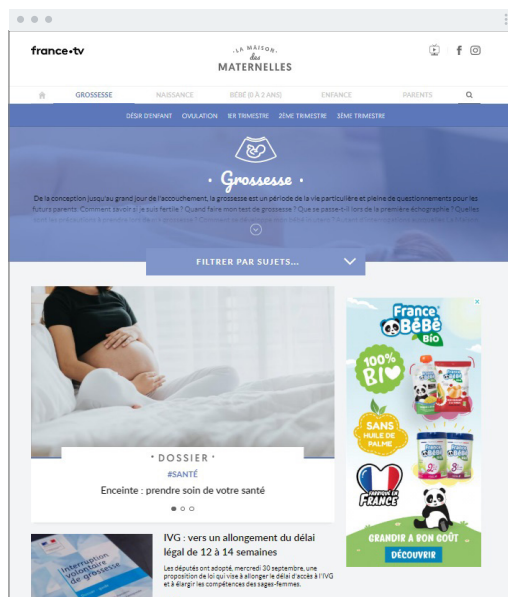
france•tv

LA MAISON des MATERNELLES

GROSSESSE NAISSANCE BÉBÉ (0 À 2 ANS) ENFANCE PARENTS

DÉSIR D'ENFANT OVULATION 1ER TRIMESTRE 2ÈME TRIMESTRE 3ÈME TRIMESTRE

• Grossesse •

De la conception jusqu'au grand jour de l'accouchement, la grossesse est un période de la vie particulière et pleine de questionnements pour les futurs parents. Comment savoir si je suis fertile ? Quand faire mon test de grossesse ? Que se passe-t-il lors de la première échographie ? Quelles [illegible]

FILTRER PAR SUJETS...

• DOSSIER •

#SANTÉ

Enceinte : prendre soin de votre santé

IVG : vers un allongement du délai légal de 12 à 14 semaines

Les députés ont adopté, mercredi 30 septembre, une proposition de loi qui vise à allonger le délai d'accès à l'IVG et à élargir les compétences des sages-femmes.

Interruption volontaire de grossesse

France Bébé BIO

100% BIO

SANS HUILE DE PALME

FABRIQUÉ EN FRANCE

GRANDIR À BON GOÛT

DÉCOUVRIR